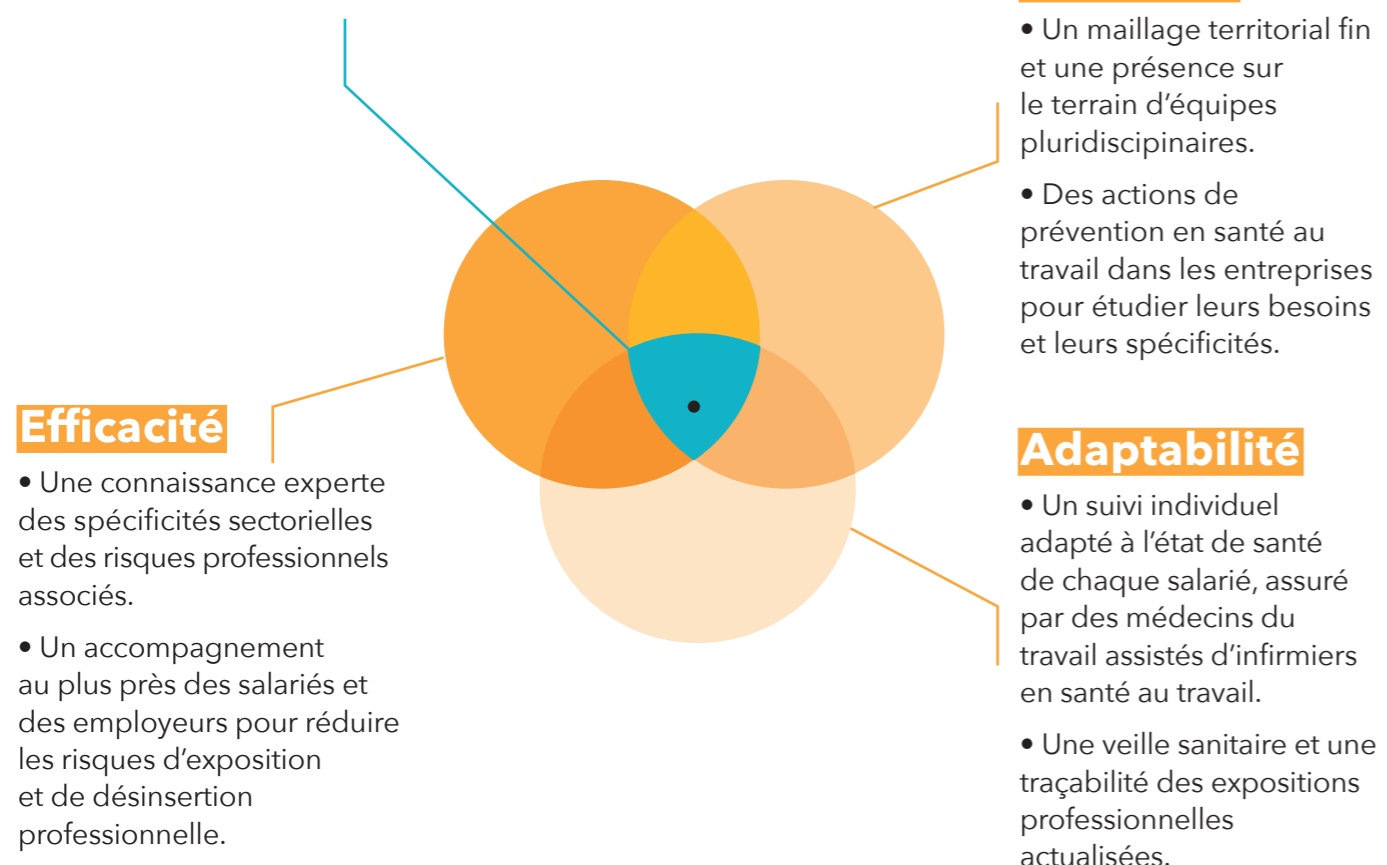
• Un maillage territorial fin et une présence sur le terrain d'équipes pluridisciplinaires.

• Des actions de prévention en santé au travail dans les entreprises pour étudier leurs besoins et leurs spécificités.

Efficacité

• Une connaissance experte des spécificités sectorielles et des risques professionnels associés.

• Un accompagnement au plus près des salariés et des employeurs pour réduire les risques d'exposition et de désinsertion professionnelle.

Adaptabilité

• Un suivi individuel adapté à l'état de santé de chaque salarié, assuré par des médecins du travail assistés d'infirmiers en santé au travail.

• Une veille sanitaire et une traçabilité des expositions professionnelles actualisées.